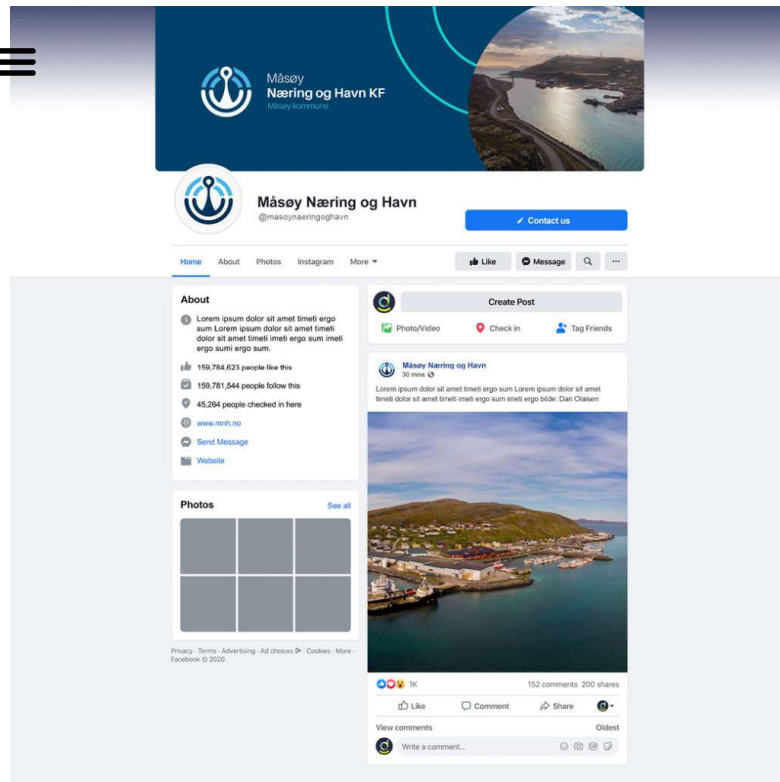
Måsøy
Næring og Havn KF
Måsøy kommune

Måsøy Næring og Havn
@masoynaeringoghavn

Contact us

Home About Photos Instagram More

Like Message

About

Lorem ipsum dolor sit amet timeti ergo sum Lorem ipsum dolor sit amet timeti dolor sit amet timeti imeti ergo sum imeti ergo sumi ergo sum.

159,784,623 people like this

159,781,544 people follow this

45,264 people checked in here

www.mnh.no

Send Message

Website

Photos See all

Privacy · Terms · Advertising · Ad choices · Cookies · More · Facebook © 2020

Create Post

Photo/Video Check in Tag Friends

Måsøy Næring og Havn
30 mins

Lorem ipsum dolor sit amet timeti ergo sum Lorem ipsum dolor sit amet timeti dolor sit amet timeti imeti ergo sum imeti ergo bilde: Dan Olaisen

1K 152 comments 200 shares

Like Comment Share

View comments Oldest

Write a comment...